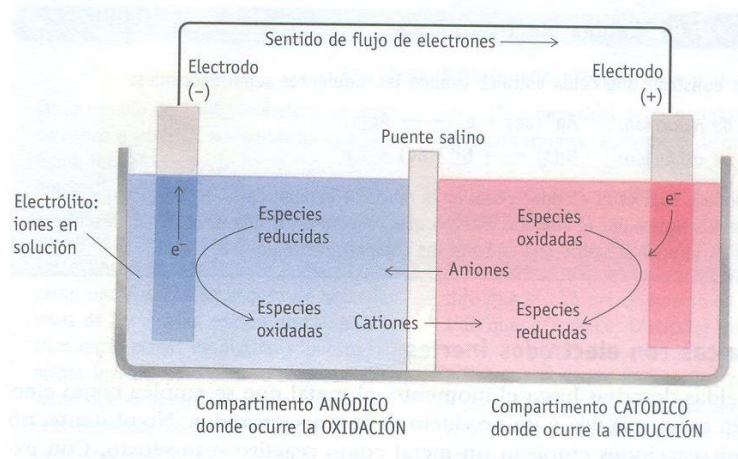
Sentido de flujo de electrones →

Electrodo
(−)

Electrodo
(+)

Puente salino

Electrólito:
iones en
solución

$e^-$

Especies
reducidas

Especies
oxidadas

← Aniones

Cationes →

$e^-$

Especies
oxidadas

Especies
reducidas

Compartimento ANÓDICO
donde ocurre la OXIDACIÓN

Compartimento CATÓDICO
donde ocurre la REDUCCIÓN